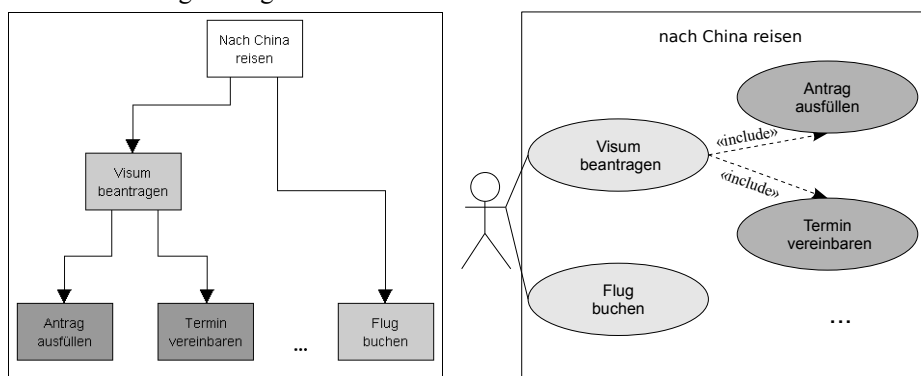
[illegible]

Nach China reisen

Visum beantragen

Antrag ausfüllen

Termin vereinbaren

...

Flug buchen

nach China reisen

Visum beantragen

«include»

«include»

Antrag ausfüllen

Termin vereinbaren

Flug buchen

...